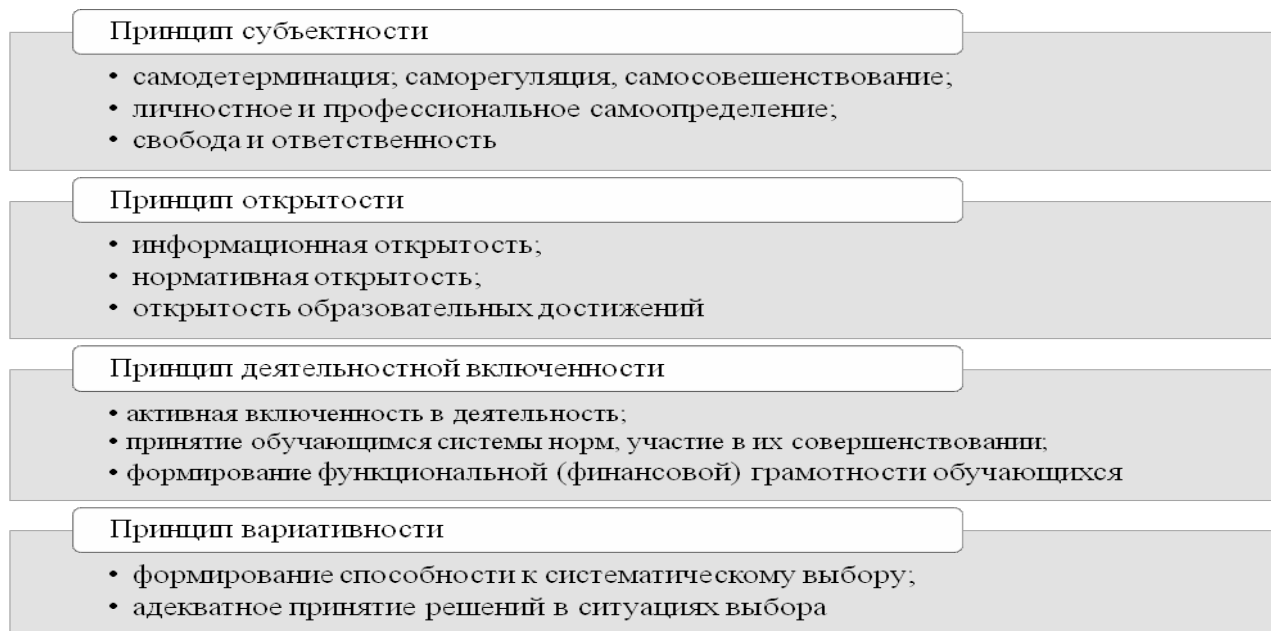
Принцип субъектности

• самодетерминация; саморегуляция, самосовешенствование;
• личностное и профессиональное самоопределение;
• свобода и ответственность

Принцип открытости

• информационная открытость;
• нормативная открытость;
• открытость образовательных достижений

Принцип деятельностной включенности

• активная включенность в деятельность;
• принятие обучающимся системы норм, участие в их совершенствовании;
• формирование функциональной (финансовой) грамотности обучающихся

Принцип вариативности

• формирование способности к систематическому выбору;
• адекватное принятие решений в ситуациях выбора